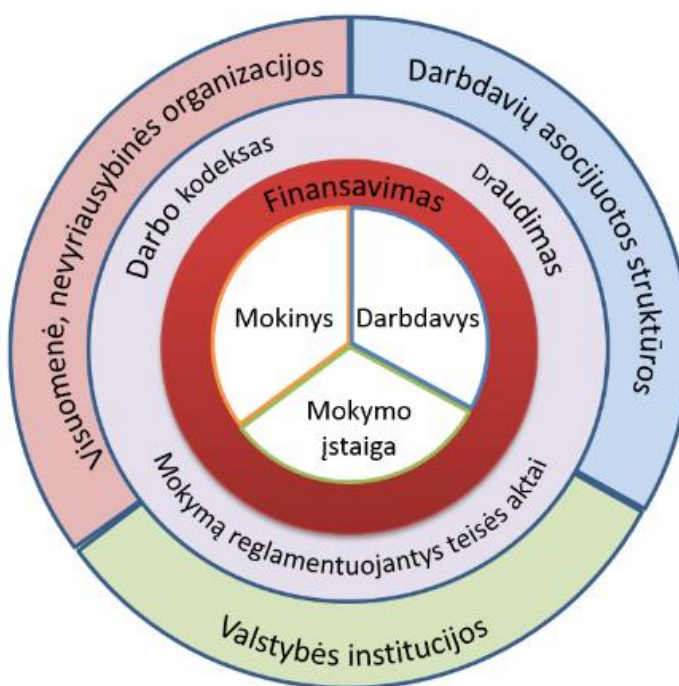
Visuomenė, nevyriausybinės organizacijos

Darbdavių asocijuotos struktūros

Darbo kodeksas

Draudimas

Finansavimas

Mokinys

Darbdavys

Mokymo įstaiga

Mokymą reglamentuojantys teisės aktai

Valstybės institucijos